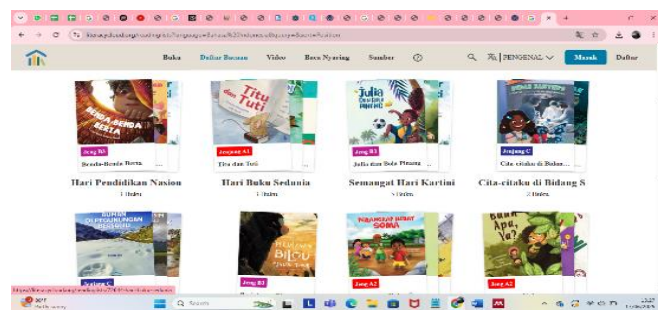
Buku Daftar Bacaan Video Baca Nyaring Sumber

PENGENAL Masuk Daftar

BENDA-BENDA BERTA

Jenjang B3

Benda-Benda Berta...

Hari Pendidikan Nasion

1 Buku

Titu dan Tuti

Jenjang A1

Titu dan Tuti

Hari Buku Sedunia

1 Buku

Julia dan Bola Pinang

Jenjang B3

Julia dan Bola Pinang

Semangat Hari Kartini

1 Buku

Jenjang C

Cita-citaku di Bidan...

Cita-citaku di Bidang S

2 Buku

Jenjang C

Jenjang B3

Jenjang A2

Jenjang A2

Q Search